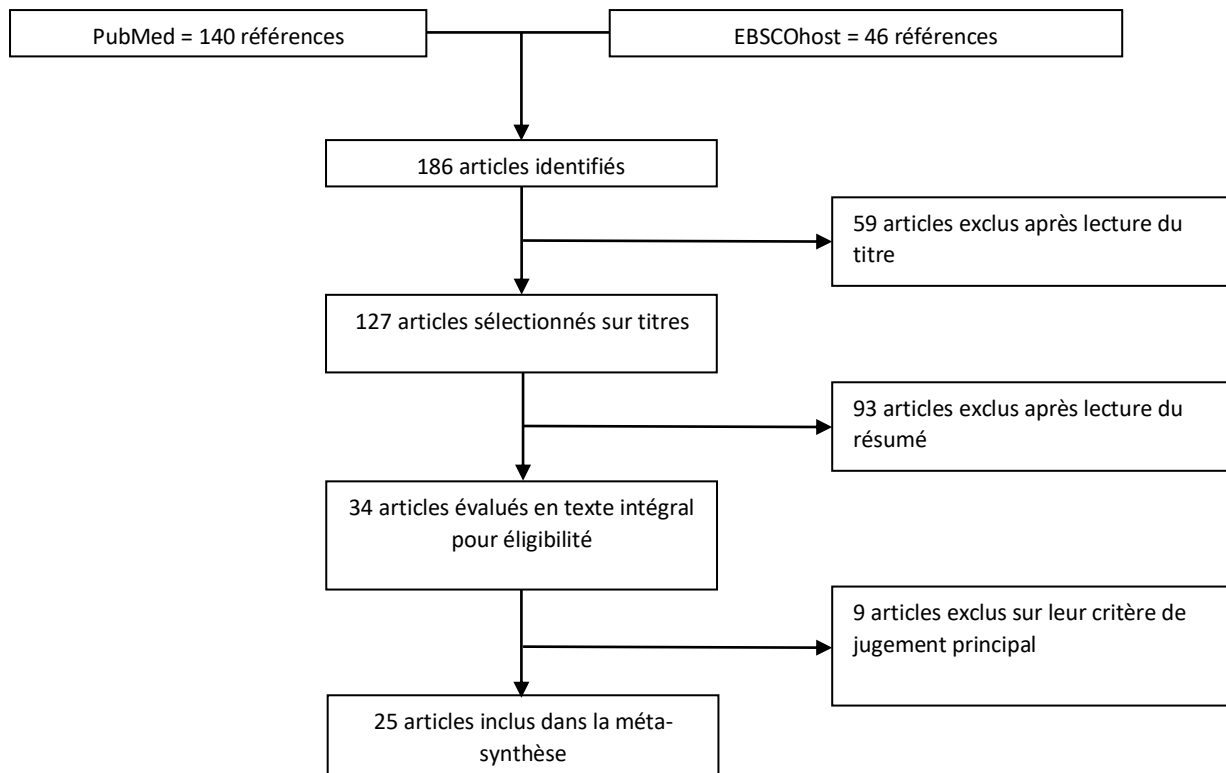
PubMed = 140 références

EBSCOhost = 46 références

186 articles identifiés

59 articles exclus après lecture du titre

127 articles sélectionnés sur titres

93 articles exclus après lecture du résumé

34 articles évalués en texte intégral pour éligibilité

9 articles exclus sur leur critère de jugement principal

25 articles inclus dans la méta-synthèse